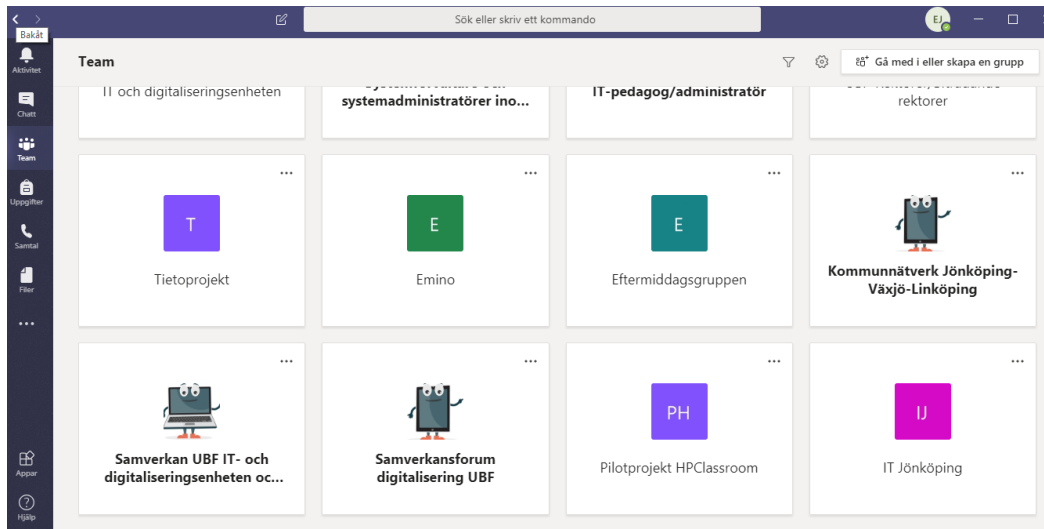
Bakåt

Sök eller skriv ett kommando

EJ

Aktivitet

Chatt

Team

Uppgifter

Samtal

Filer

...

Appar

Hjälp

Team

Gå med i eller skapa en grupp

IT och digitaliseringsenheten

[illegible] systemadministratörer ino...

IT-pedagog/administratör

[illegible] rektorer

...

T

Tietoprojekt

...

E

Emino

...

E

Eftermiddagsgruppen

...

Kommunnätverk Jönköping-Växjö-Linköping

...

Samverkan UBF IT- och digitaliseringsenheten oc...

...

Samverkansforum digitalisering UBF

...

PH

Pilotprojekt HPClassroom

...

IJ

IT Jönköping